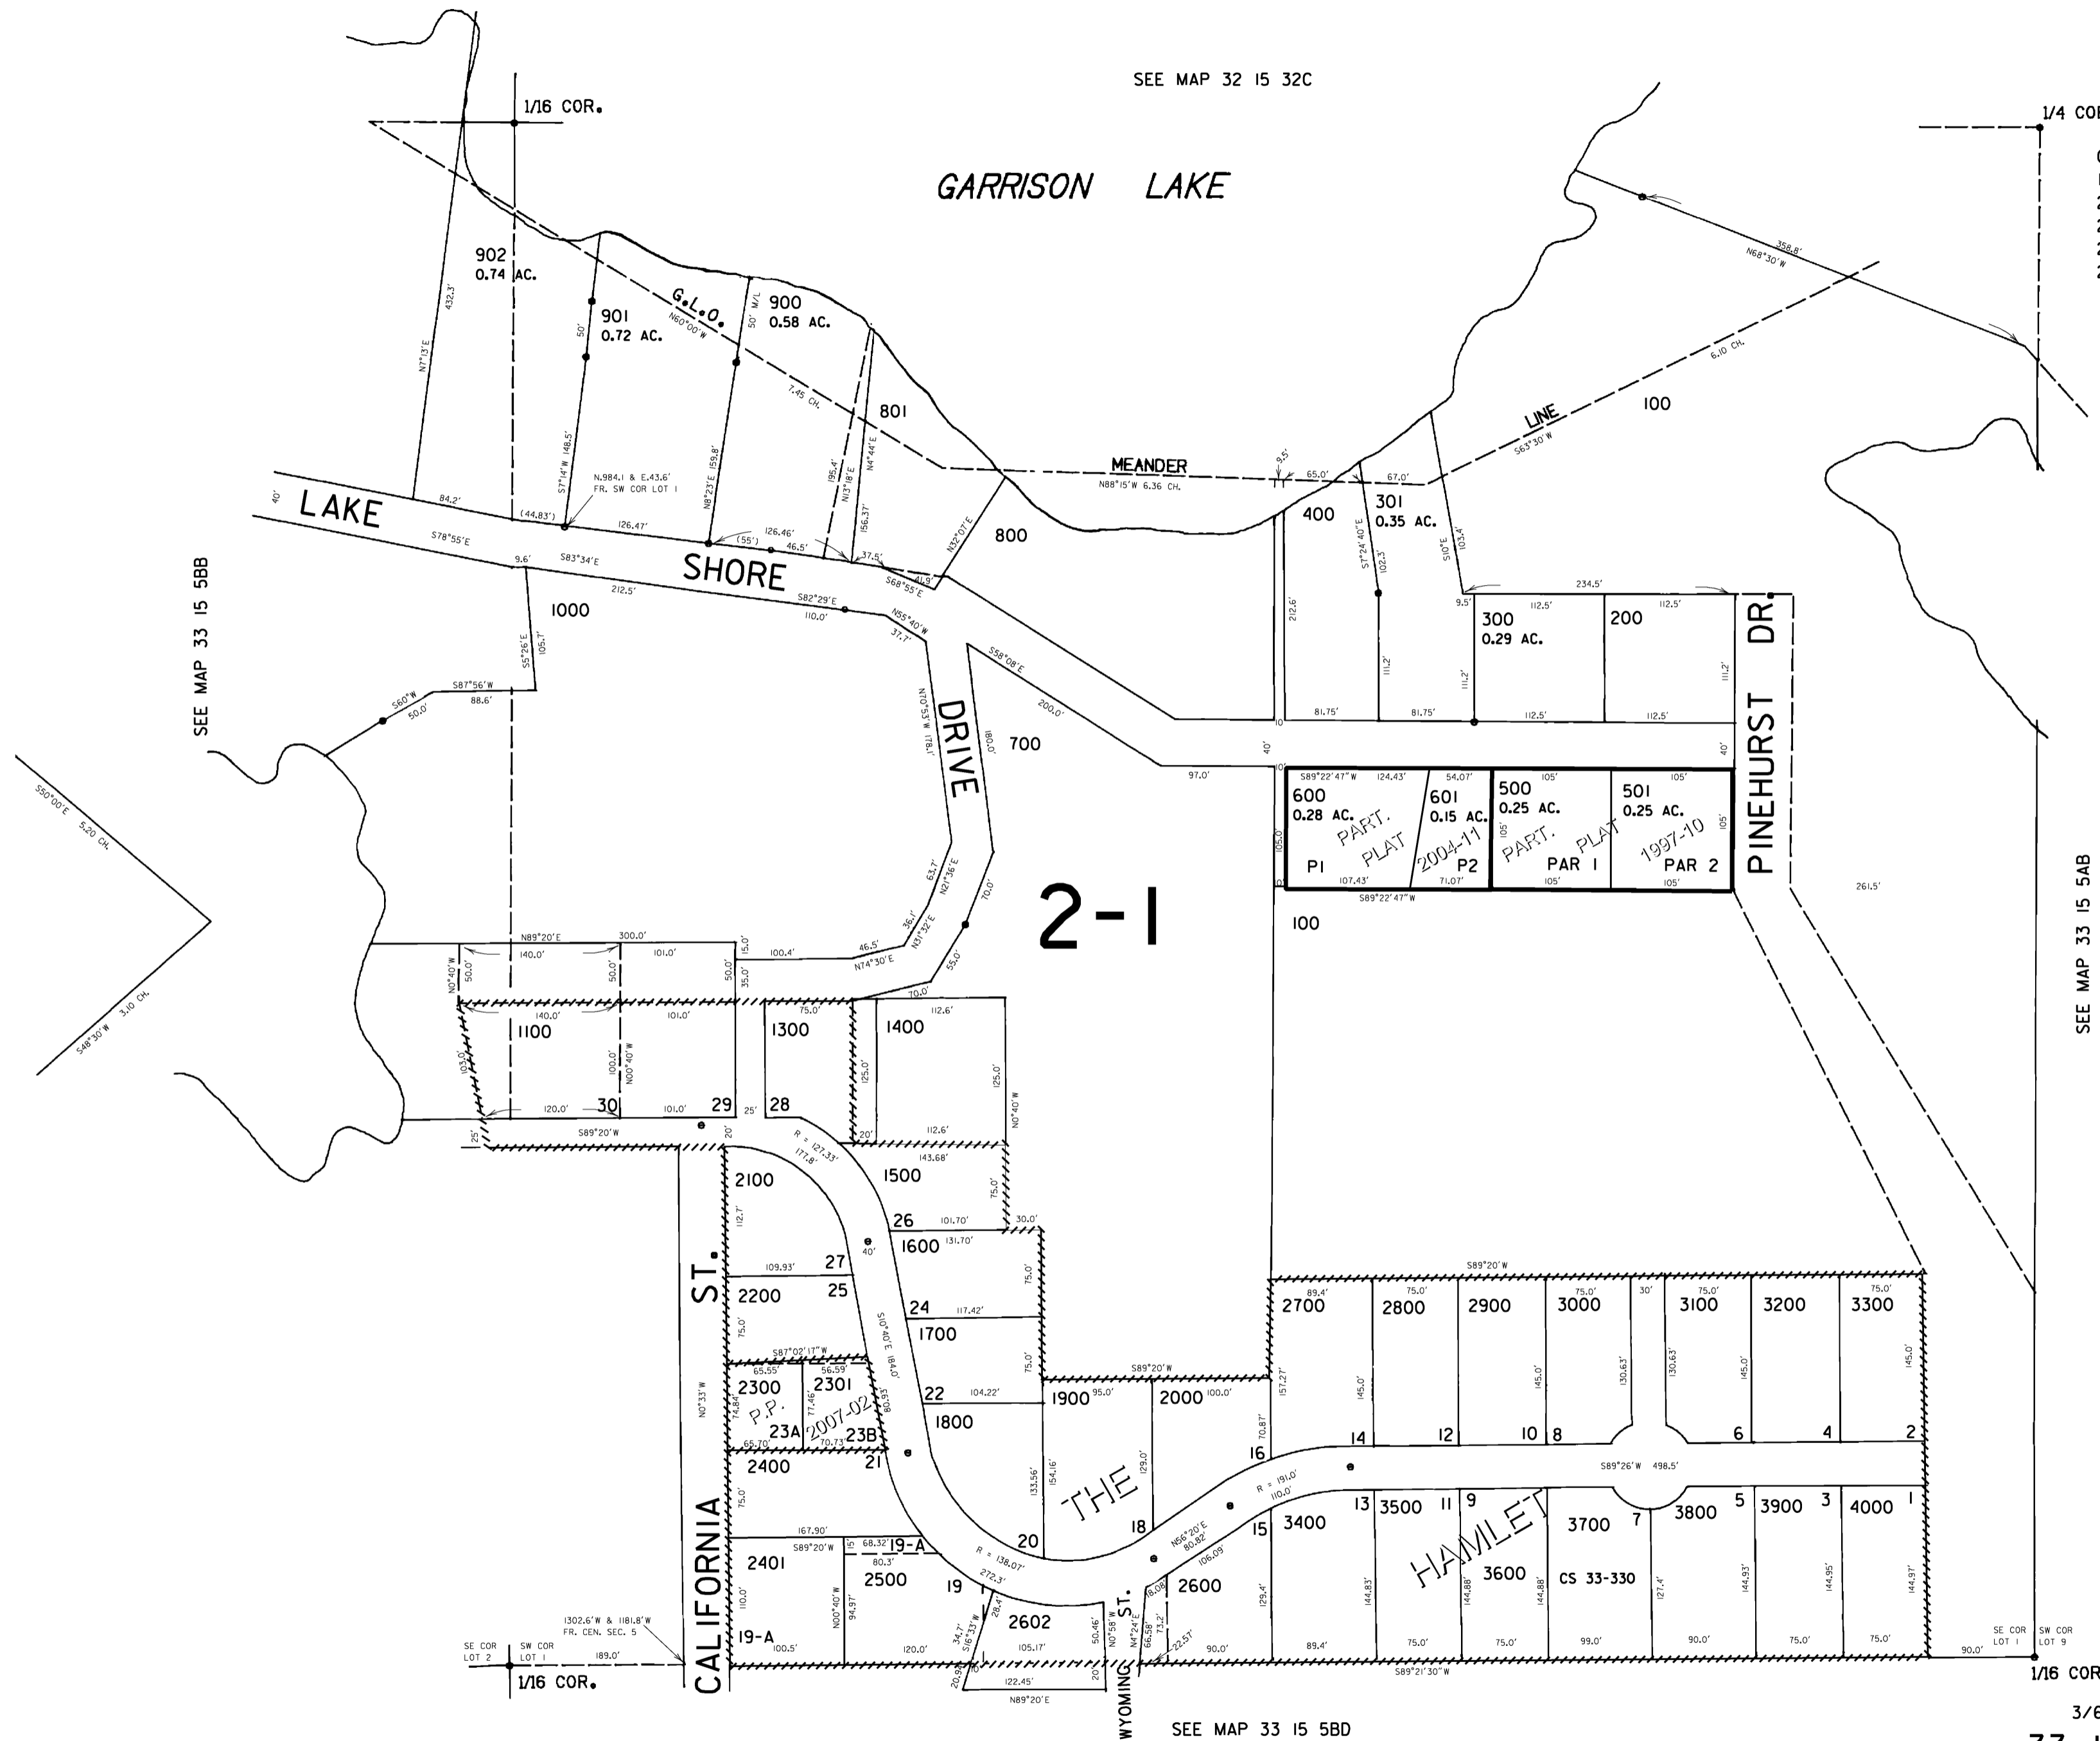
SEE MAP 32 15 32C

1/16 COR.

1/4 COR

GARRISON LAKE

902
0.74 AC.

901
0.72 AC.

900
0.58 AC.

G.L.O.

N60°00'W

7.45 CH.

801

MEANDER

N88°15'W 6.36 CH.

LINE

S63°30'W

6.10 CH.

N68°30'W

358.8'

100

800

400

301
0.35 AC.

300
0.29 AC.

200

LAKE

SHORE

DRIVE

PINEHURST DR.

1000

700

600
0.28 AC.

601
0.15 AC.

500
0.25 AC.

501
0.25 AC.

PART. PLAT 2004-11

P1

P2

PART. PLAT 1997-10

PAR 1

PAR 2

100

2-1

SEE MAP 33 15 5BB

SEE MAP 33 15 5AB

1100

1300

1400

30

29

28

1500

2100

26

1600

27

25

24

2200

1700

2300

2301

P.P. 2007-02

23A

23B

22

1800

1900

2000

2400

21

2401

2500

19-A

19

19-A

2602

20

THE

18

HAMLET

2600

15

3400

13

3500

11

9

3600

3700

7

CS 33-330

3800

5

3900

3

4000

1

2700

2800

2900

3000

3100

3200

3300

16

14

12

10

8

6

4

2

CALIFORNIA ST.

WYOMING ST.

1302.6'W & 1181.8'W FR. CEN. SEC. 5

SE COR LOT 2

SW COR LOT 1

1/16 COR.

SE COR LOT 1

SW COR LOT 9

1/16 COR

SEE MAP 33 15 5BD

3/6